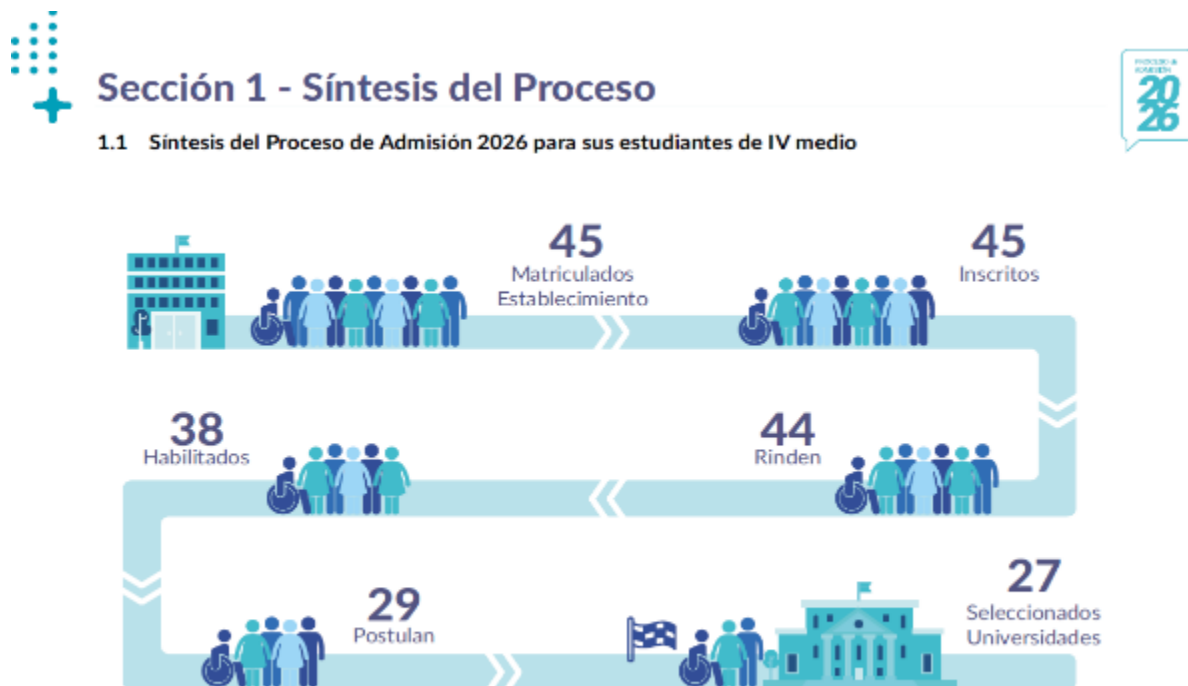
Sección 1 - Síntesis del Proceso

PROCESO DE ADMISIÓN 2026

1.1 Síntesis del Proceso de Admisión 2026 para sus estudiantes de IV medio

45
Matriculados Establecimiento

45
Inscritos

38
Habilitados

44
Rinden

29
Postulan

27
Seleccionados Universidades